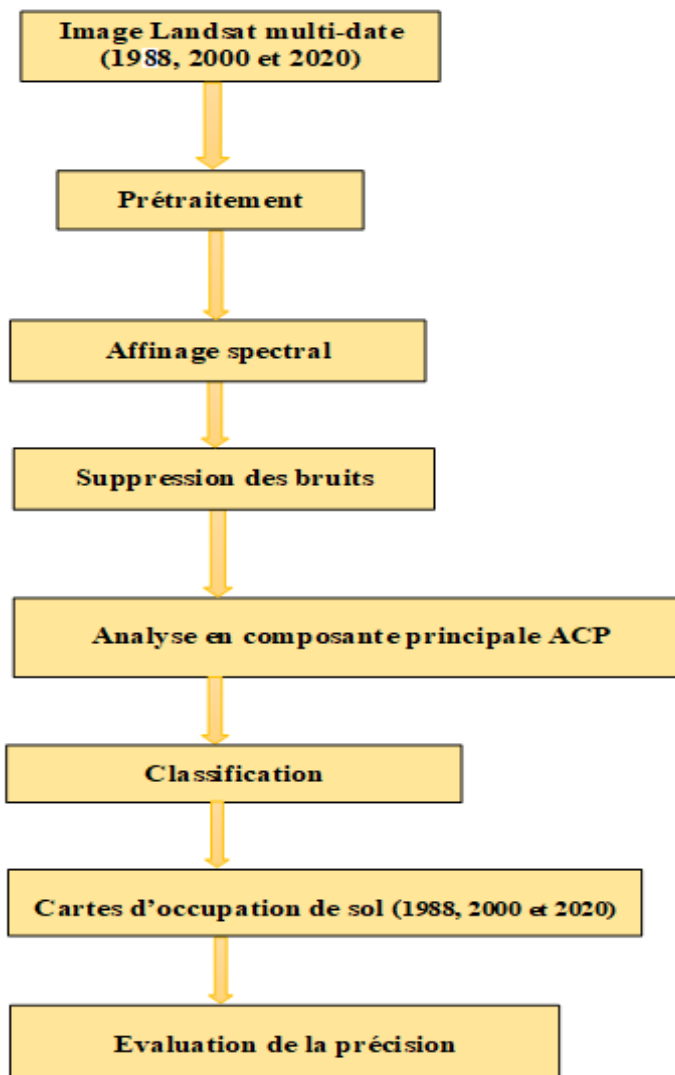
Image Landsat multi-date (1988, 2000 et 2020)

Prétraitement

Affinage spectral

Suppression des bruits

Analyse en composante principale ACP

Classification

Cartes d'occupation de sol (1988, 2000 et 2020)

Evaluation de la précision